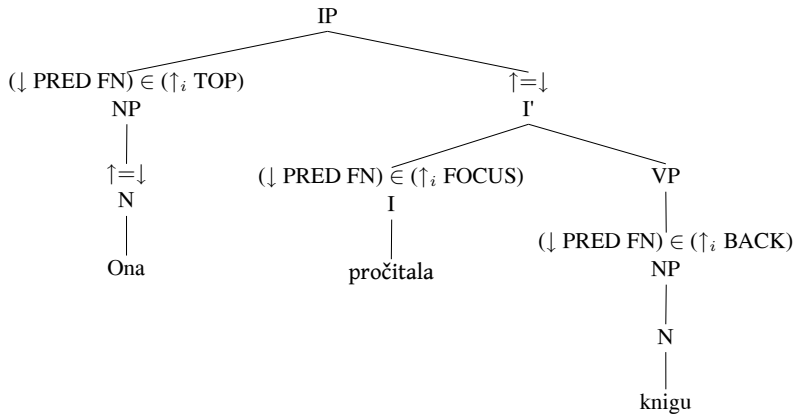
IP

$(\downarrow$ PRED FN$) \in (\uparrow_i$ TOP$)$
NP
$\uparrow=\downarrow$
N
Ona

$\uparrow=\downarrow$
I'

$(\downarrow$ PRED FN$) \in (\uparrow_i$ FOCUS$)$
I
pročitala

VP
$(\downarrow$ PRED FN$) \in (\uparrow_i$ BACK$)$
NP
N
knigu